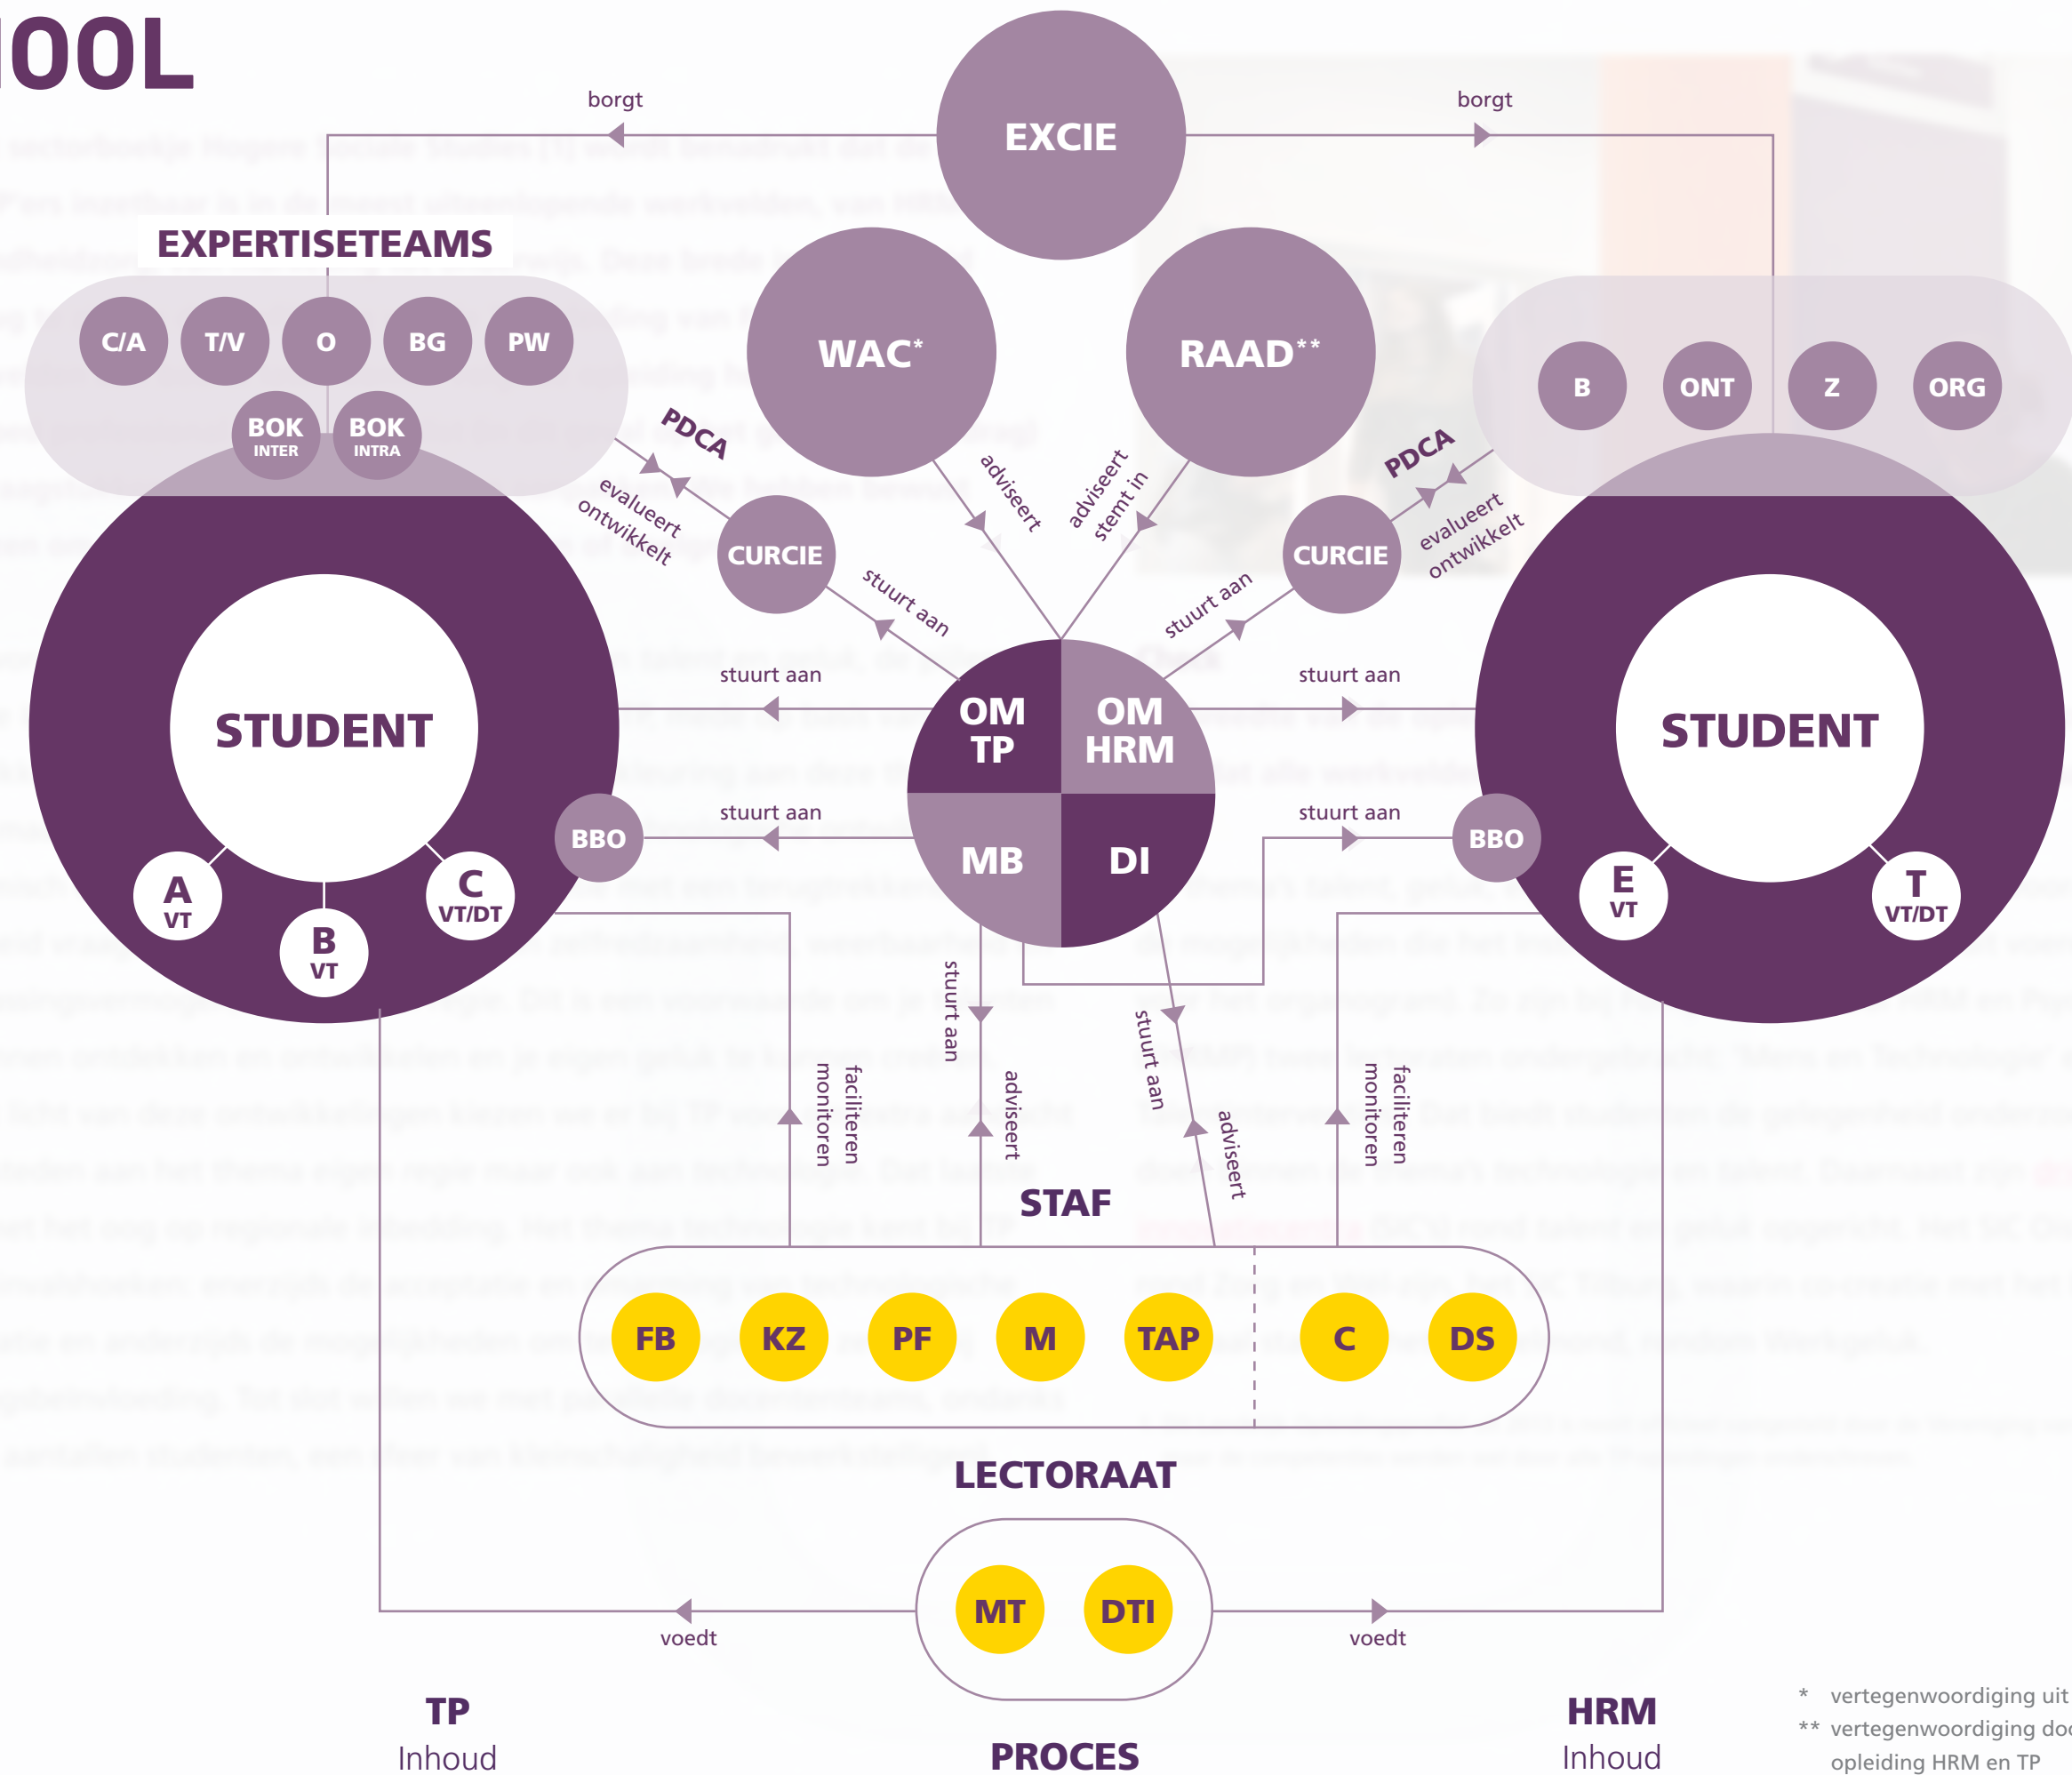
IOOL

borgt

EXCIE

borgt

EXPERTISETEAMS

C/A T/V O BG PW

BOK INTER

BOK INTRA

WAC*

RAAD**

B ONT Z ORG

PDCA

evalueert ontwikkelt

CURCIE

adviseert

adviseert stemt in

PDCA

evalueert ontwikkelt

CURCIE

stuurt aan

stuurt aan

stuurt aan

stuurt aan

STUDENT

OM TP

OM HRM

STUDENT

BBO

stuurt aan

stuurt aan

BBO

MB

DI

A VT

B VT

C VT/DT

E VT

T VT/DT

stuurt aan

stuurt aan

faciliteren monitoren

adviseert

adviseert

faciliteren monitoren

STAF

FB KZ PF M TAP C DS

LECTORAAT

MT DTI

voedt

voedt

TP
Inhoud

PROCES

HRM
Inhoud

* vertegenwoordiging uit
** vertegenwoordiging do
opleiding HRM en TP